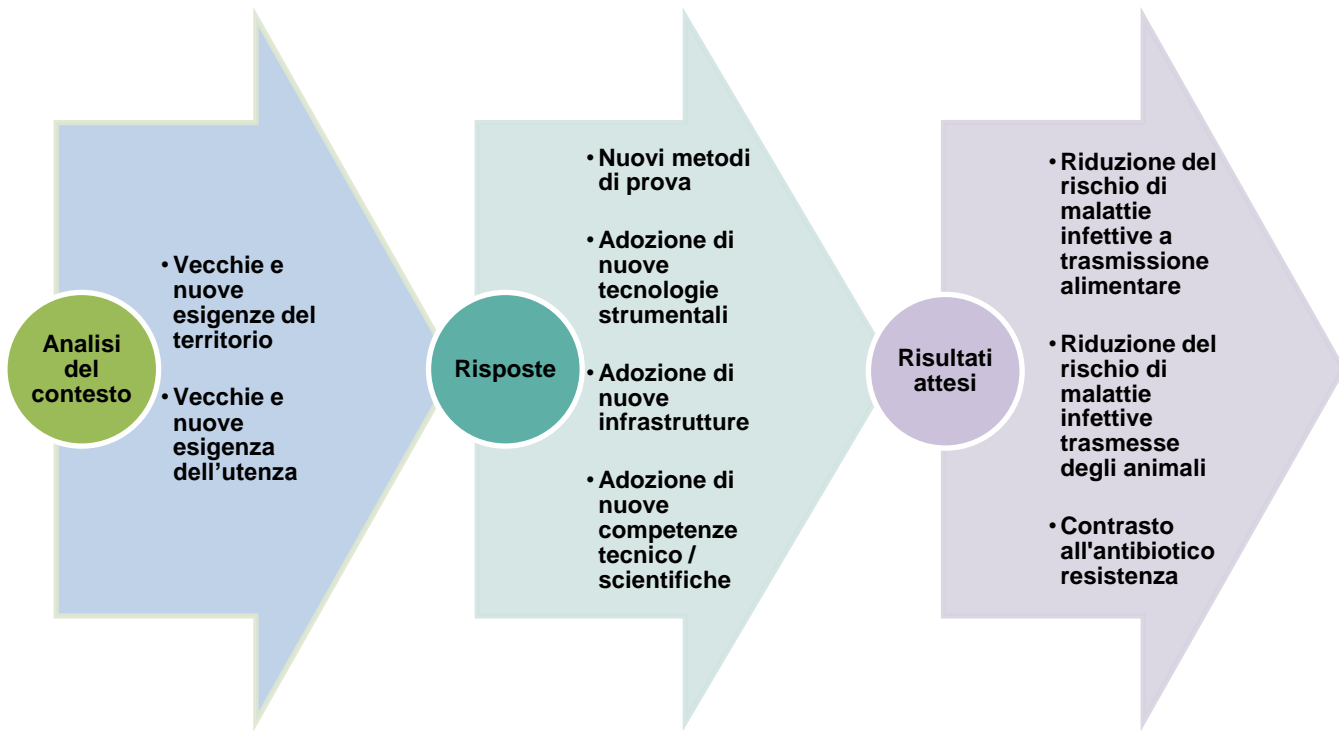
Analisi del contesto

• Vecchie e nuove esigenze del territorio
• Vecchie e nuove esigenza dell’utenza

Risposte

• Nuovi metodi di prova
• Adozione di nuove tecnologie strumentali
• Adozione di nuove infrastrutture
• Adozione di nuove competenze tecnico / scientifiche

Risultati attesi

• Riduzione del rischio di malattie infettive a trasmissione alimentare
• Riduzione del rischio di malattie infettive trasmesse degli animali
• Contrasto all'antibiotico resistenza